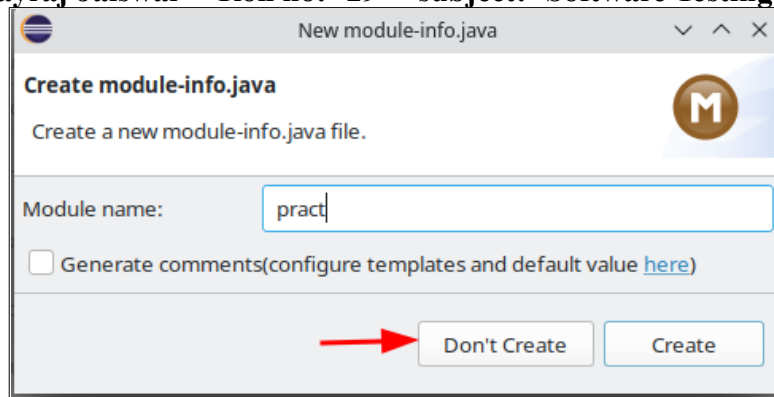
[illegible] Roll no: 29 Subject: Software Testing

New module-info.java

Create module-info.java

Create a new module-info.java file.

M

Module name: pract

Generate comments(configure templates and default value here)

Don't Create

Create